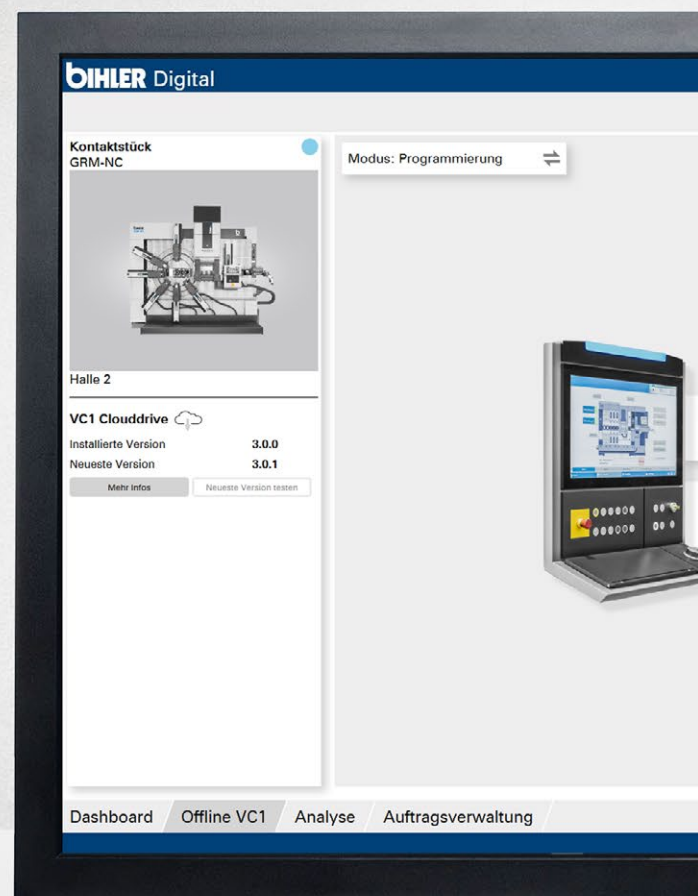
BIHLER Digital

Kontaktstück
GRM-NC

Halle 2

VC1 Clouddrive

| Installierte Version | 3.0.0 |
|---|---|
| Neueste Version | 3.0.1 |

Mehr infos
Neueste Version testen

Modus: Programmierung

Dashboard
Offline VC1
Analyse
Auftragsverwaltung